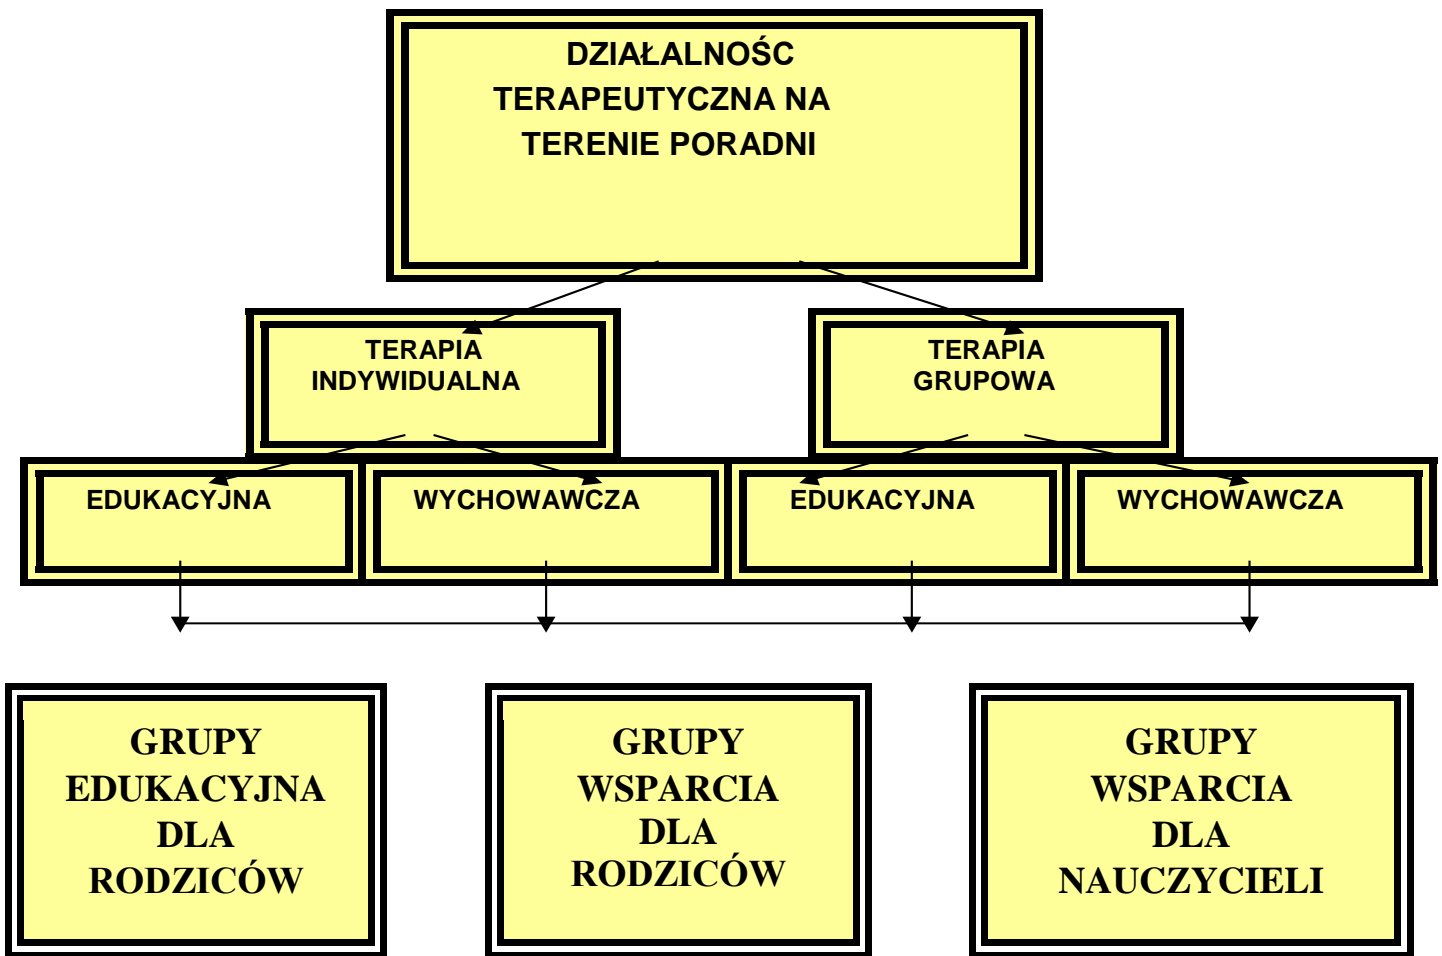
DZIAŁALNOSC TERAPEUTYCZNA NA TERENIE PORADNI

TERAPIA INDYWIDUALNA

TERAPIA GRUPOWA

EDUKACYJNA

WYCHOWAWCZA

EDUKACYJNA

WYCHOWAWCZA

GRUPY EDUKACYJNA DLA RODZICÓW

GRUPY WSPARCIA DLA RODZICÓW

GRUPY WSPARCIA DLA NAUCZYCIELI